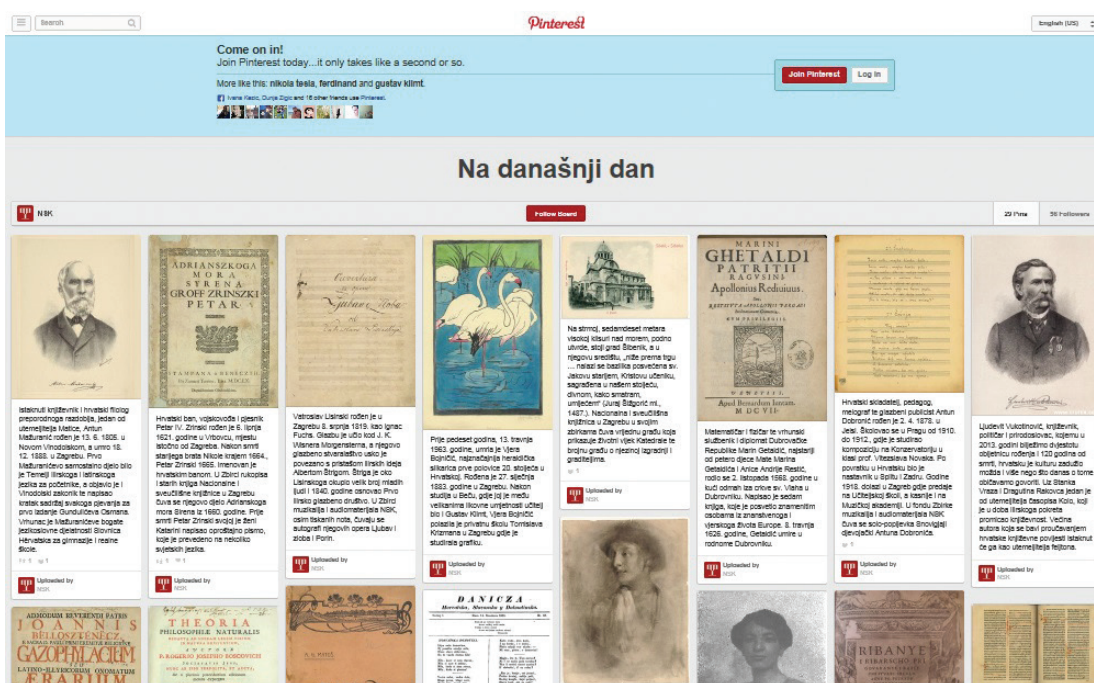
Search

Pinterest

English (US)

Come on in!
Join Pinterest today...it only takes like a second or so.

More like this: nikola tesla, ferdinand and gustav klimt.

Ivana Kasic, Dunja Zigic and 16 other friends use Pinterest.

Join Pinterest | Log in

Na današnji dan

NSK

Follow Board

29 Pins | 56 Followers

Istaknuti književnik i hrvatski filolog preporodnoga razdoblja, jedan od utemeljitelja Matice, Antun Mažuranić rođen je 13. 6. 1805. u Novom Vinodolskom, a umro 18. 12. 1888. u Zagrebu. Prvo Mažuranićevo samostalno djelo bio je Temelji ilirskoga i latinskoga jezika za početnike, a objavio je i Vinodolski zakonik te napisao kratak sadržaj svakoga pjevanja za prvo izdanje Gundulićeva Osmana. Vrhunac je Mažuranićeve bogate jezikoslovne djelatnosti Slovnica Hèrvatska za gimnazije i realne škole.

Uploaded by NSK

ADRIANSZKOGA MORA SYRENA GROFF ZRINSZKI PETAR

Hrvatski ban, vojskovođa i pjesnik Petar IV. Zrinski rođen je 6. lipnja 1621. godine u Vrbovcu, mjestu istočno od Zagreba. Nakon smrti starijega brata Nikole krajem 1664., Petar Zrinski 1665. imenovan je hrvatskim banom. U Zbirci rukopisa i starih knjiga Nacionalne i sveučilišne knjižnice u Zagrebu čuva se njegovo djelo Adrianskoga mora Sirena iz 1660. godine. Prije smrti Petar Zrinski svojoj je ženi Katarini napisao oproštajno pismo, koje je prevedeno na nekoliko svjetskih jezika.

Uploaded by NSK

Vatroslav Lisinski rođen je u Zagrebu 8. srpnja 1819. kao Ignac Fuchs. Glazbu je učio kod J. K. Wisnera Morgensterna, a njegovo glazbeno stvaralaštvo usko je povezano s pristašom ilirskih ideja Albertom Štrigom. Štriga je oko Lisinskoga okupio velik broj mladih ljudi i 1840. godine osnovao Prvo ilirsko glazbeno društvo. U Zbirci muzikalija i audiomaterijala NSK, osim tiskanih nota, čuvaju se autografi njegovih opera Ljubav i zloba i Porin.

Prije pedeset godina, 13. travnja 1963. godine, umrla je Vjera Bojničić, najznačajnija heraldička slikarica prve polovice 20. stoljeća u Hrvatskoj. Rođena je 27. siječnja 1883. godine u Zagrebu. Nakon studija u Beču, gdje joj je među velikanima likovne umjetnosti učitelj bio i Gustav Klimt, Vjera Bojničić polazila je privatnu školu Tomislava Krizmana u Zagrebu gdje je studirala grafiku.

Uploaded by NSK

Na strmoj, sedamdeset metara visokoj klisuri nad morem, podno utvrde, stoji grad Šibenik, a u njegovu središtu, „niže prema trgu … nalazi se bazilika posvećena sv. Jakovu starijem, Kristovu učeniku, sagrađena u našem stoljeću, divnom, kako smatram, umijećem" (Juraj Šižgorić ml., 1487.). Nacionalna i sveučilišna knjižnica u Zagrebu u svojim zbirkama čuva vrijednu građu koja prikazuje životni vijek Katedrale te brojnu građu o njezinoj izgradnji i graditeljima.

Uploaded by NSK

MARINI GHETALDI PATRITII RAGVSINI Apollonius Redivivus.

Matematičar i fizičar te vrhunski službenik i diplomat Dubrovačke Republike Marin Getaldić, najstariji od petero djece Mate Marina Getaldića i Anice Andrije Restić, rodio se 2. listopada 1568. godine u kući odmah iza crkve sv. Vlaha u Dubrovniku. Napisao je sedam knjiga, koje je posvetio znamenitim osobama iz znanstvenoga i vjerskoga života Europe. 8. travnja 1626. godine, Getaldić umire u rodnome Dubrovniku.

Uploaded by NSK

Hrvatski skladatelj, pedagog, melograf te glazbeni publicist Antun Dobronić rođen je 2. 4. 1878. u Jelsi. Školovao se u Pragu od 1910. do 1912., gdje je studirao kompoziciju na Konzervatoriju u klasi prof. Vítezslava Novaka. Po povratku u Hrvatsku bio je nastavnik u Splitu i Zadru. Godine 1918. dolazi u Zagreb gdje predaje na Učiteljskoj školi, a kasnije i na Muzičkoj akademiji. U fondu Zbirke muzikalija i audiomaterijala NSK čuva se solo-popijevka Snovidjaji djevojački Antuna Dobronića.

Uploaded by NSK

Ljudevit Vukotinović, književnik, političar i prirodoslovac, kojemu u 2013. godini bilježimo dvjestotu obljetnicu rođenja i 120 godina od smrti, hrvatsku je kulturu zadužio mnogo i više nego što danas o tome običavamo govoriti. Uz Stanka Vraza i Dragutina Rakovca jedan je od utemeljitelja časopisa Kolo, koji je u doba ilirskoga pokreta promicao književnost. Većina autora koja se bavi proučavanjem hrvatske književne povijesti istaknut će ga kao utemeljitelja feljtona.

Uploaded by NSK

ADMODUM REVERENDI PATRIS JOANNIS BELLOSZTENECZ GAZOPHYLACIUM SEU LATINO-ILLYRICORUM ONOMATUM AERARIUM

THEORIA PHILOSOPHIAE NATURALIS

DANICZA Horvatzka, Slavonzka y Dalmatinzka

RIBANYE I RIBARSKO PRI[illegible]